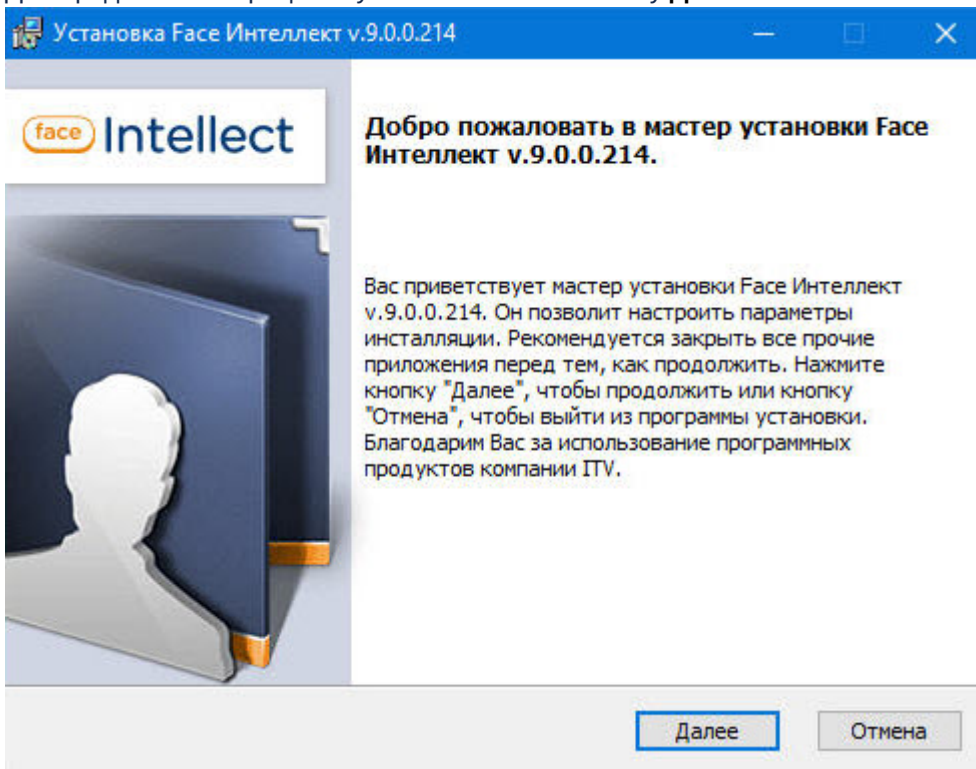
Установка Face Интеллект v.9.0.0.214

face Intellect

Добро пожаловать в мастер установки Face Интеллект v.9.0.0.214.

Вас приветствует мастер установки Face Интеллект v.9.0.0.214. Он позволит настроить параметры инсталляции. Рекомендуется закрыть все прочие приложения перед тем, как продолжить. Нажмите кнопку "Далее", чтобы продолжить или кнопку "Отмена", чтобы выйти из программы установки. Благодарим Вас за использование программных продуктов компании ITV.

Далее

Отмена